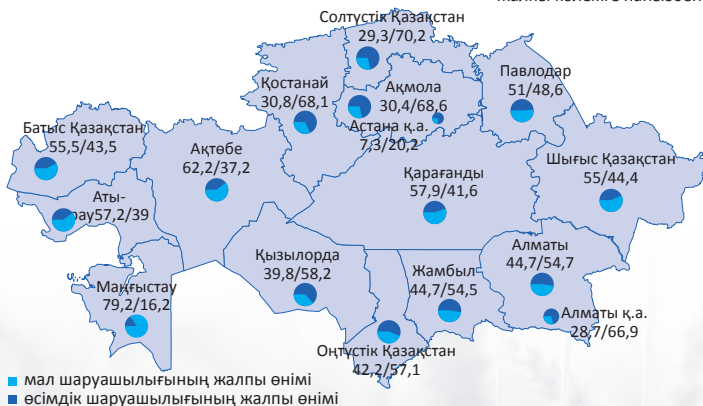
Солтүстік Қазақстан
29,3/70,2

Қостанай
30,8/68,1

Ақмола
30,4/68,6

Павлодар
51/48,6

Батыс Қазақстан
55,5/43,5

Ақтөбе
62,2/37,2

Астана қ.а.
7,3/20,2

Қарағанды
57,9/41,6

Шығыс Қазақстан
55/44,4

Атырау57,2/39

Қызылорда
39,8/58,2

Жамбыл
44,7/54,5

Алматы
44,7/54,7

Маңғыстау
79,2/16,2

Алматы қ.а.
28,7/66,9

Оңтүстік Қазақстан
42,2/57,1

мал шаруашылығының жалпы өнімі
өсімдік шаруашылығының жалпы өнімі